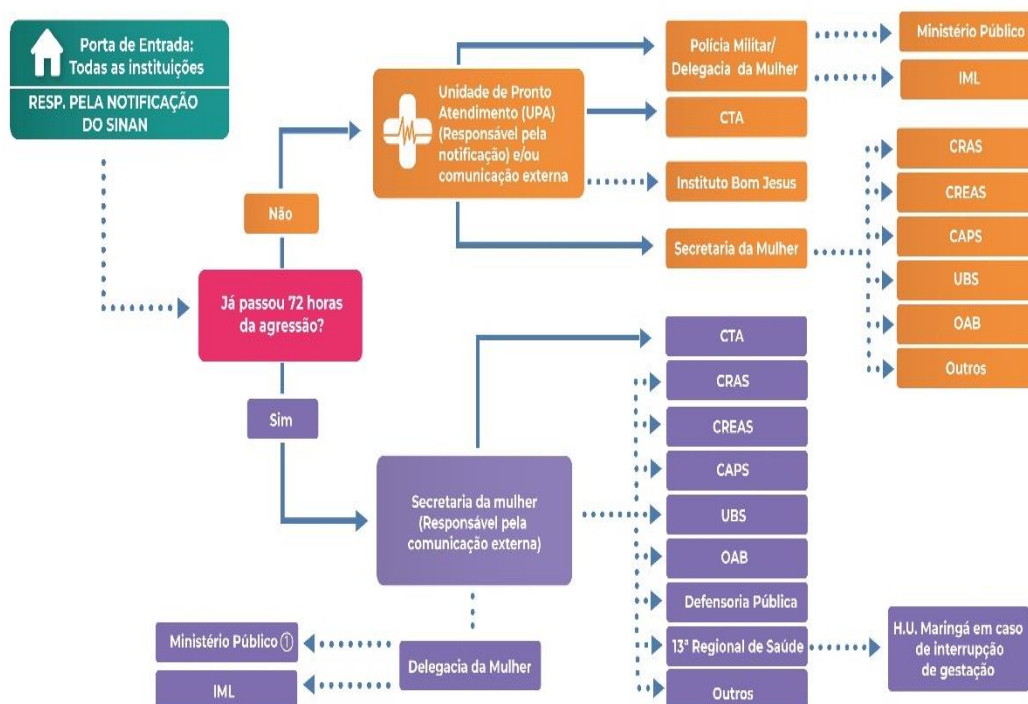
Porta de Entrada: Todas as instituições

RESP. PELA NOTIFICAÇÃO DO SINAN

Não

Já passou 72 horas da agressão?

Sim

Unidade de Pronto Atendimento (UPA) (Responsável pela notificação) e/ou comunicação externa

Polícia Militar/ Delegacia da Mulher

Ministério Público

IML

CTA

Instituto Bom Jesus

Secretaria da Mulher

CRAS

CREAS

CAPS

UBS

OAB

Outros

Secretaria da mulher (Responsável pela comunicação externa)

CTA

CRAS

CREAS

CAPS

UBS

OAB

Defensoria Pública

13ª Regional de Saúde

Outros

H.U. Maringá em caso de interrupção de gestação

Delegacia da Mulher

Ministério Público ①

IML